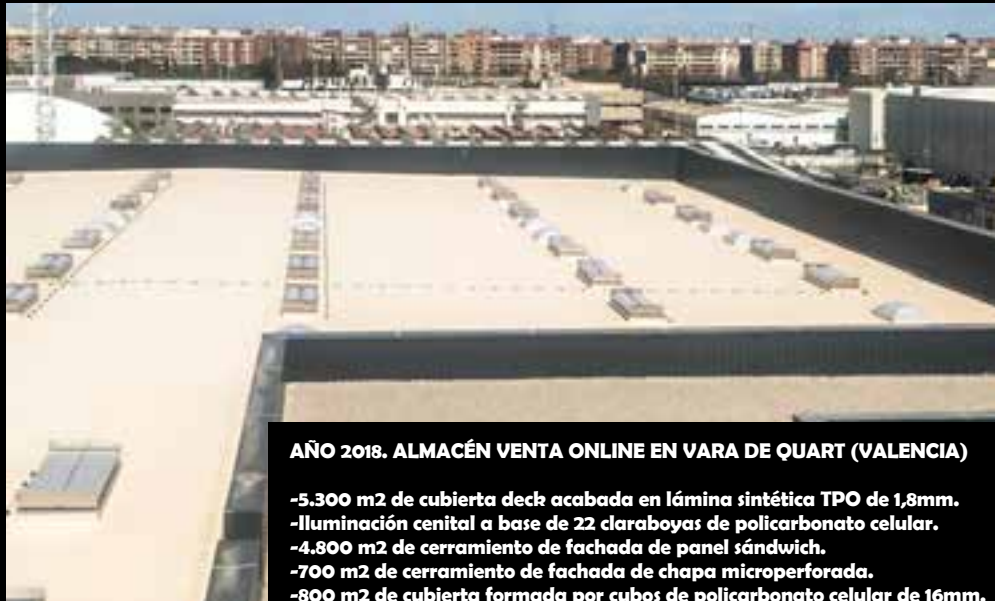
AÑO 2018. ALMACÉN VENTA ONLINE EN VARA DE QUART (VALENCIA)

-5.300 m2 de cubierta deck acabada en lámina sintética TPO de 1,8mm.
-Iluminación cenital a base de 22 claraboyas de policarbonato celular.
-4.800 m2 de cerramiento de fachada de panel sándwich.
-700 m2 de cerramiento de fachada de chapa microperforada.
-800 m2 de cubierta formada por cubos de policarbonato celular de 16mm.